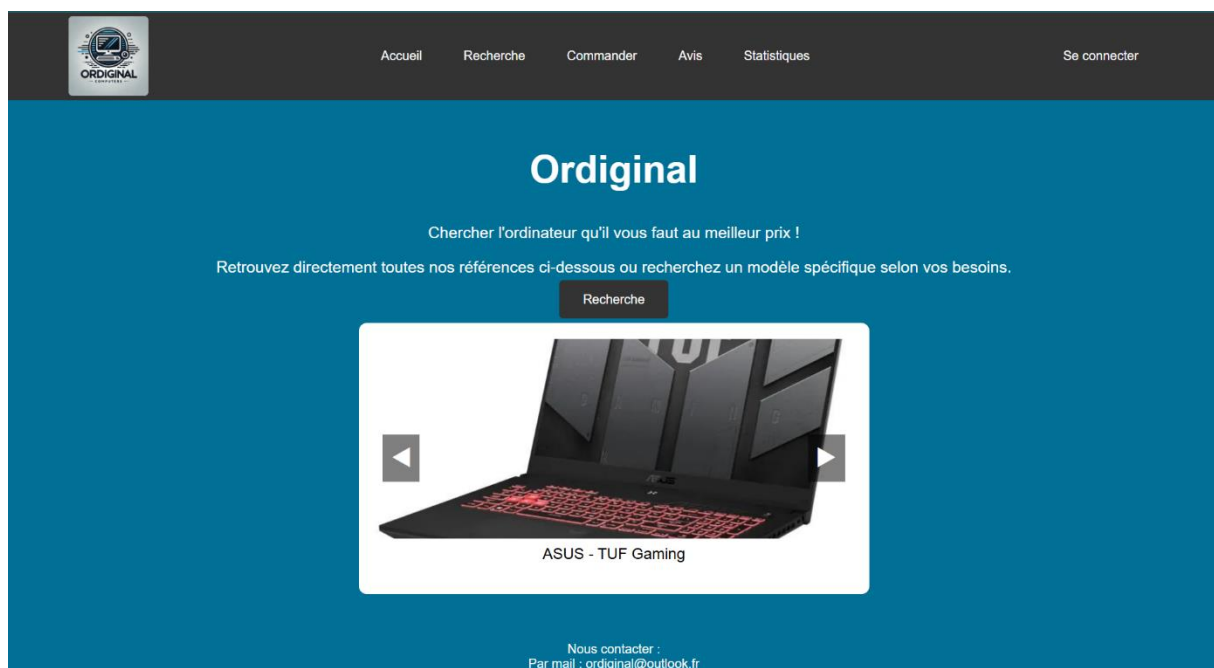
ORDIGINAL
COMPUTERS

Accueil Recherche Commander Avis Statistiques

Se connecter

Ordiginal

Chercher l'ordinateur qu'il vous faut au meilleur prix !

Retrouvez directement toutes nos références ci-dessous ou recherchez un modèle spécifique selon vos besoins.

Recherche

◀ ▶

ASUS - TUF Gaming

Nous contacter :
Par mail : ordiginal@outlook.fr